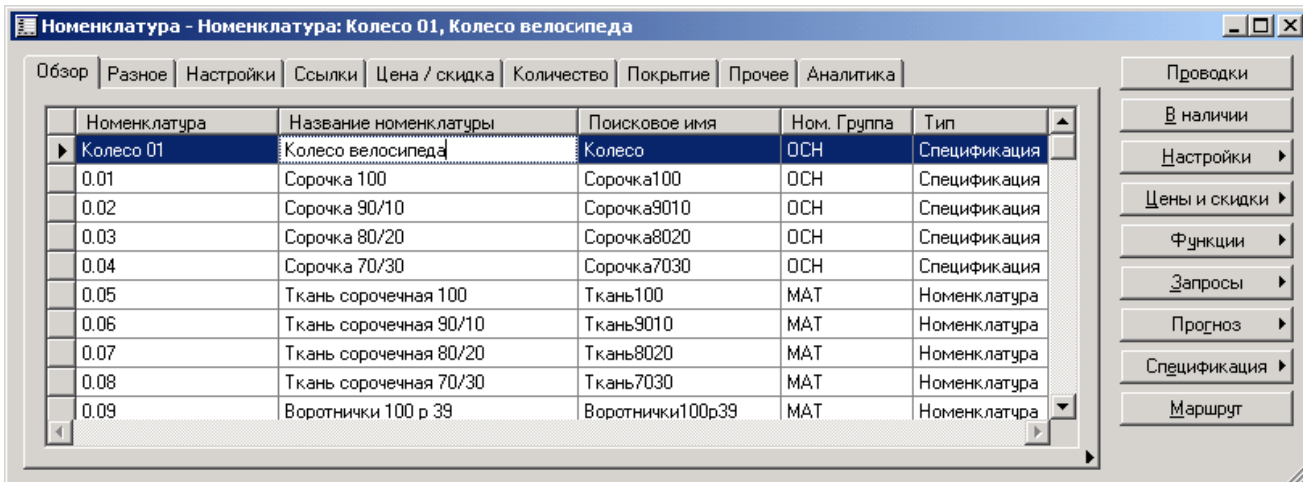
Номенклатура - Номенклатура: Колесо 01, Колесо велосипеда

Обзор | Разное | Настройки | Ссылки | Цена / скидка | Количество | Покрытие | Прочее | Аналитика

| Номенклатура | Название номенклатуры | Поисковое имя | Ном. Группа | Тип |
|---|---|---|---|---|
| Колесо 01 | Колесо велосипеда | Колесо | ОСН | Спецификация |
| 0.01 | Сорочка 100 | Сорочка100 | ОСН | Спецификация |
| 0.02 | Сорочка 90/10 | Сорочка9010 | ОСН | Спецификация |
| 0.03 | Сорочка 80/20 | Сорочка8020 | ОСН | Спецификация |
| 0.04 | Сорочка 70/30 | Сорочка7030 | ОСН | Спецификация |
| 0.05 | Ткань сорочечная 100 | Ткань100 | МАТ | Номенклатура |
| 0.06 | Ткань сорочечная 90/10 | Ткань9010 | МАТ | Номенклатура |
| 0.07 | Ткань сорочечная 80/20 | Ткань8020 | МАТ | Номенклатура |
| 0.08 | Ткань сорочечная 70/30 | Ткань7030 | МАТ | Номенклатура |
| 0.09 | Воротнички 100 р 39 | Воротнички100р39 | МАТ | Номенклатура |

Проводки
В наличии
Настройки
Цены и скидки
Функции
Запросы
Прогноз
Спецификация
Маршрут